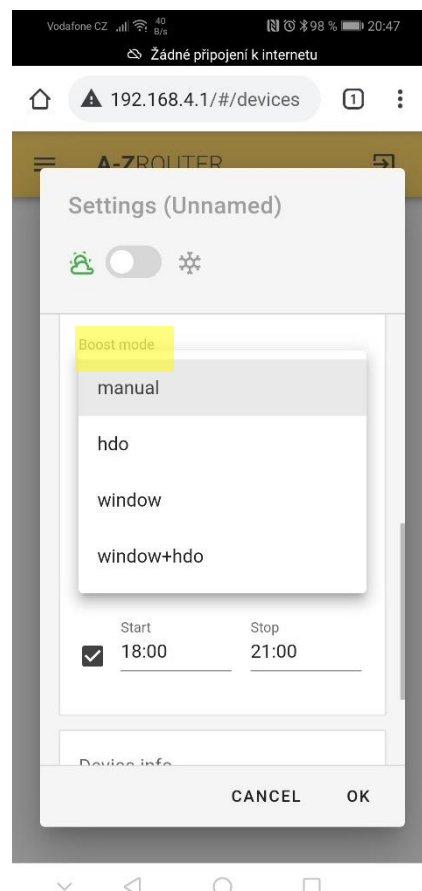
Vodafone CZ 40 B/s 98 % 20:47
Žádné připojení k internetu

192.168.4.1/#/devices 1

A-ZROUTER

Settings (Unnamed)

Boost mode

manual

hdo

window

window+hdo

Start
18:00

Stop
21:00

Device info

CANCEL OK